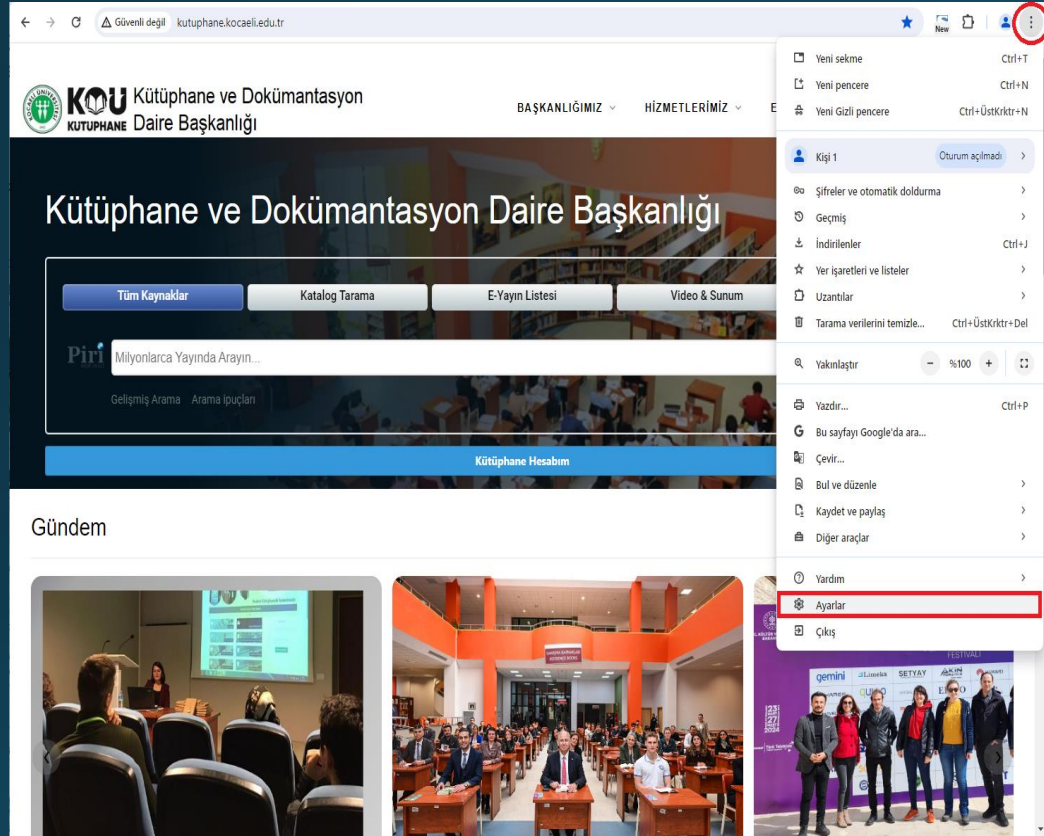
Güvenli değil kutuphane.kocaeli.edu.tr

New

KOU KUTUPHANE Kütüphane ve Dokümantasyon Daire Başkanlığı

BAŞKANLIĞIMIZ HİZMETLERİMİZ E

Kütüphane ve Dokümantasyon Daire Başkanlığı

Tüm Kaynaklar | Katalog Tarama | E-Yayın Listesi | Video & Sunum

Piri Milyonlarca Yayında Arayın...

Gelişmiş Arama Arama ipuçları

Kütüphane Hesabım

Gündem

Yeni sekme Ctrl+T
Yeni pencere Ctrl+N
Yeni Gizli pencere Ctrl+ÜstKrktr+N

Kişi 1 Oturum açılmadı

Şifreler ve otomatik doldurma
Geçmiş
İndirilenler Ctrl+J
Yer işaretleri ve listeler
Uzantılar
Tarama verilerini temizle... Ctrl+ÜstKrktr+Del

Yakınlaştır − %100 +

Yazdır... Ctrl+P
Bu sayfayı Google'da ara...
Çevir...
Bul ve düzenle
Kaydet ve paylaş
Diğer araçlar

Yardım
Ayarlar
Çıkış

gemini Limeka SETYAY FESTIVALI 23 27 2024